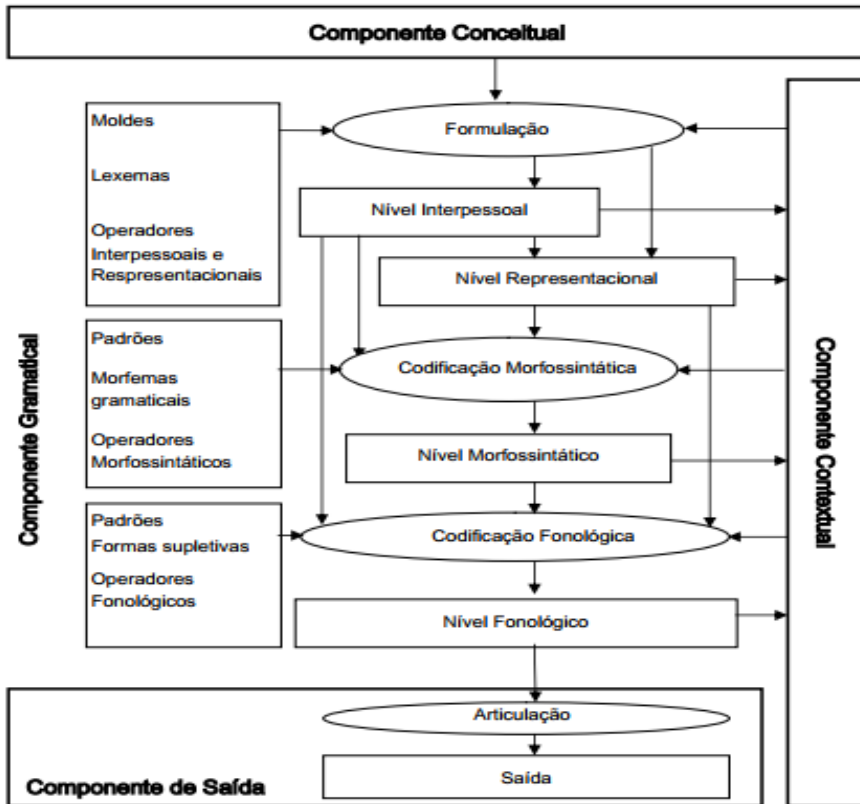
Componente Conceitual

Componente Gramatical

Moldes

Lexemas

Operadores Interpessoais e Respresentacionais

Formulação

Nível Interpessoal

Nível Representacional

Padrões

Morfemas gramaticais

Operadores Morfossintáticos

Codificação Morfossintática

Nível Morfossintático

Padrões

Formas supletivas

Operadores Fonológicos

Codificação Fonológica

Nível Fonológico

Componente Contextual

Articulação

Saída

Componente de Saída